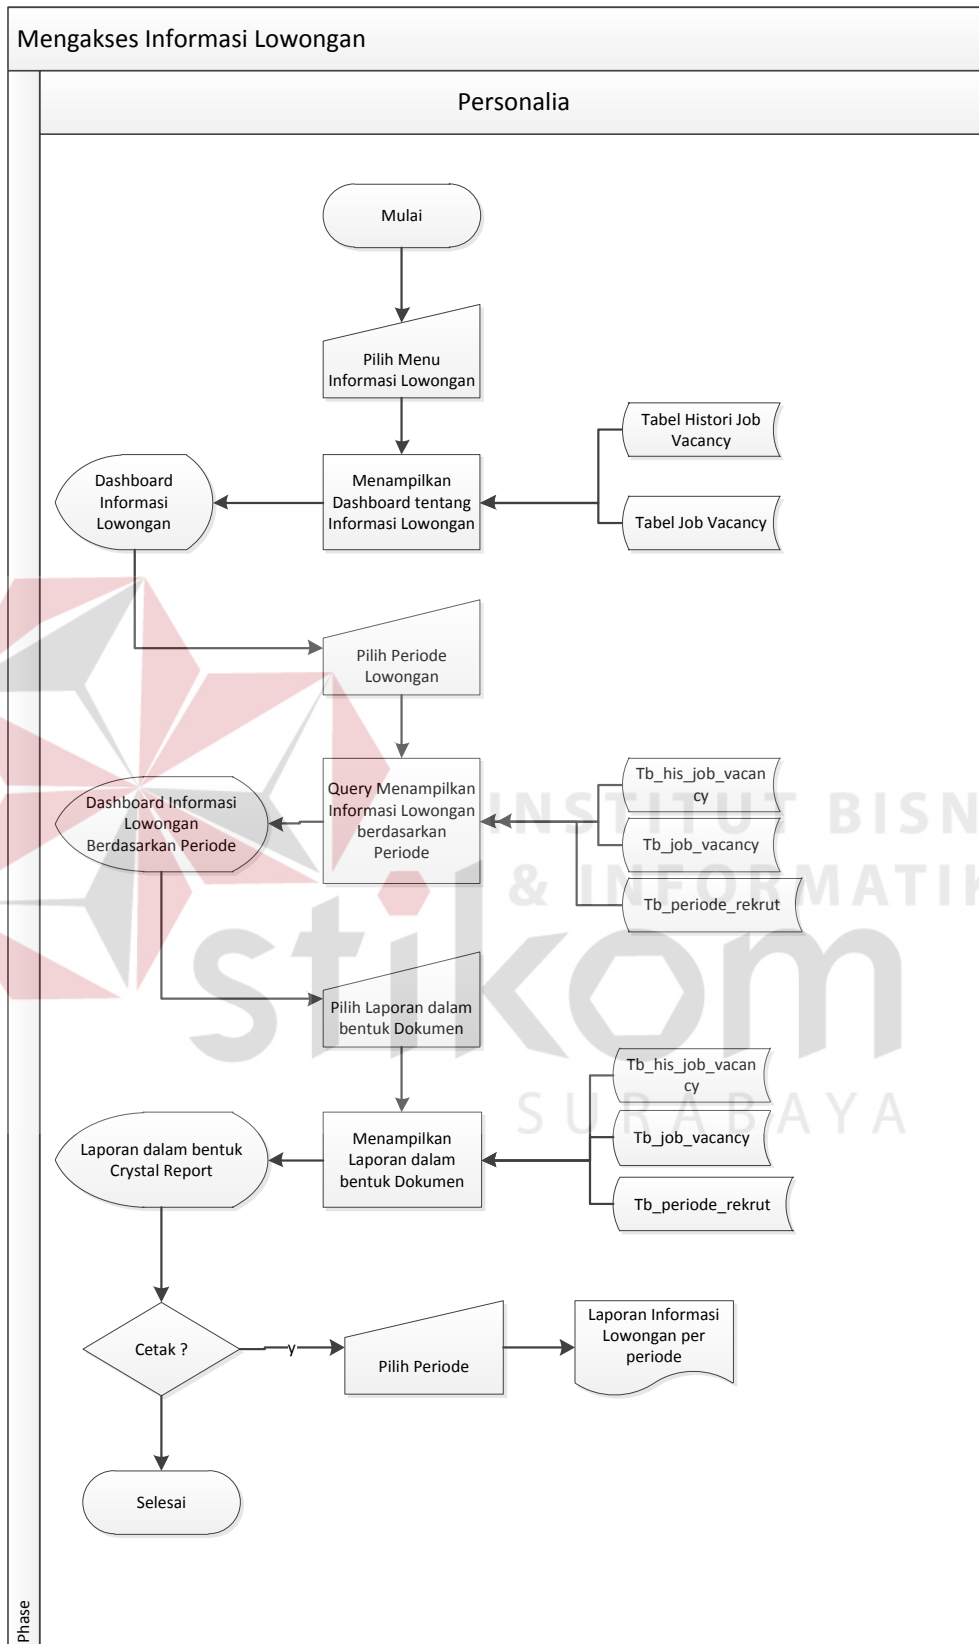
Mengakses Informasi Lowongan

Personalia

Mulai

Pilih Menu Informasi Lowongan

Tabel Histori Job Vacancy

Dashboard Informasi Lowongan

Menampilkan Dashboard tentang Informasi Lowongan

Tabel Job Vacancy

Pilih Periode Lowongan

Tb_his_job_vacan cy

Dashboard Informasi Lowongan Berdasarkan Periode

Query Menampilkan Informasi Lowongan berdasarkan Periode

Tb_job_vacancy

Tb_periode_rekrut

INSTITUT BISN & INFORMATIK

stikom

Pilih Laporan dalam bentuk Dokumen

SURABAYA

Tb_his_job_vacan cy

Laporan dalam bentuk Crystal Report

Menampilkan Laporan dalam bentuk Dokumen

Tb_job_vacancy

Tb_periode_rekrut

Cetak ?

y

Pilih Periode

Laporan Informasi Lowongan per periode

Selesai

Phase